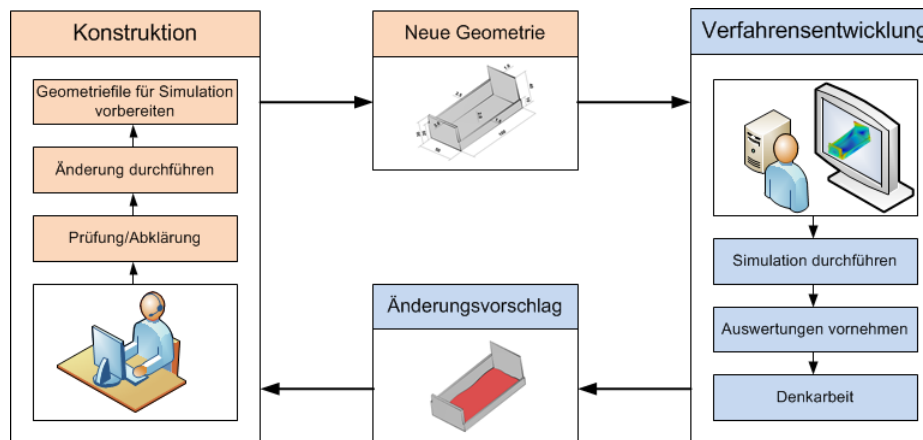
Konstruktion

Geometriefile für Simulation vorbereiten

Änderung durchführen

Prüfung/Abklärung

Neue Geometrie

Verfahrensentwicklung

Simulation durchführen

Auswertungen vornehmen

Denkarbeit

Änderungsvorschlag